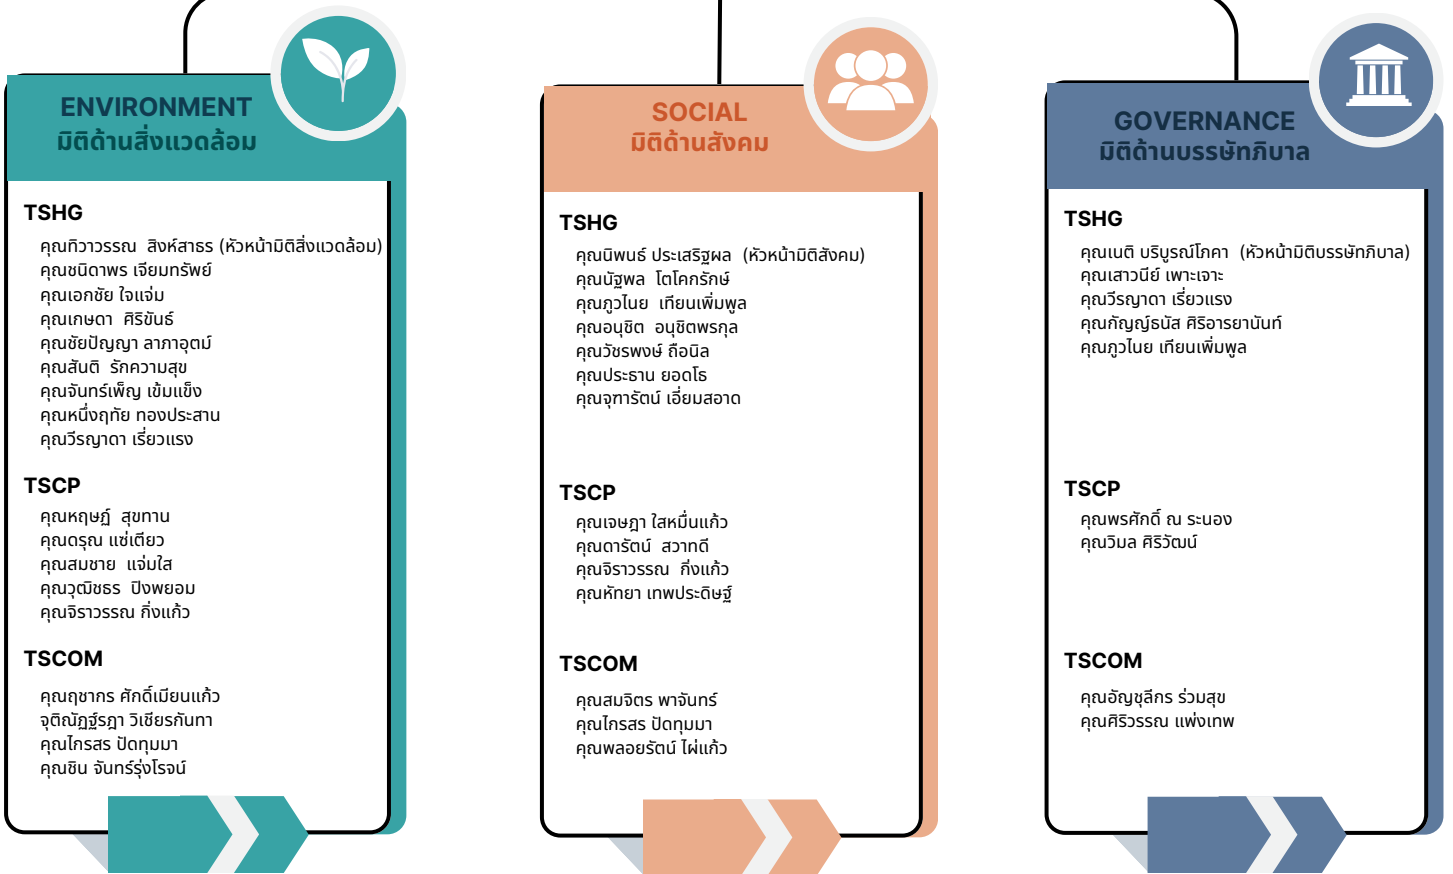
ENVIRONMENT
มิติด้านสิ่งแวดล้อม

TSHG
คุณทิวาวรรณ สิงห์สาธร (หัวหน้ามิติสิ่งแวดล้อม)
คุณชนิดาพร เจียมทรัพย์
คุณเอกชัย ใจแจ่ม
คุณเกษดา ศิริขันธ์
คุณชัยปัญญา ลาภาอุตม์
คุณสันติ รักความสุข
คุณจันทร์เพ็ญ เข้มแข็ง
คุณหนึ่งฤทัย ทองประสาน
คุณวีรญาดา เรี่ยวแรง

TSCP
คุณหฤษฎ์ สุขทาน
คุณดรุณ แซ่เตียว
คุณสมชาย แจ่มใส
คุณวุฒิชธร ปิงพยอม
คุณจิราวรรณ กิ่งแก้ว

TSCOM
คุณฤชากร ศักดิ์เมียนแก้ว
จุติณัฏฐ์รฐา วิเชียรกันทา
คุณไกรสร ปัดทุมมา
คุณชิน จันทร์รุ่งโรจน์

SOCIAL
มิติด้านสังคม

TSHG
คุณนิพนธ์ ประเสริฐผล (หัวหน้ามิติสังคม)
คุณณัฐพล โตโคกรักษ์
คุณภูวไนย เทียนเพิ่มพูล
คุณอนุชิต อนุชิตพรกุล
คุณวัชรพงษ์ ถือนิล
คุณประธาน ยอดไธ
คุณจุฑารัตน์ เอี่ยมสอาด

TSCP
คุณเจษฎา ใสหมื่นแก้ว
คุณดารัตน์ สวาทดี
คุณจิราวรรณ กิ่งแก้ว
คุณหักยา เทพประดิษฐ์

TSCOM
คุณสมจิตร พาจันทร์
คุณไกรสร ปัดทุมมา
คุณพลอยรัตน์ ไผ่แก้ว

GOVERNANCE
มิติด้านบรรษัทภิบาล

TSHG
คุณเนติ บริบูรณ์โภคา (หัวหน้ามิติบรรษัทภิบาล)
คุณเสาวนีย์ เพาะเจาะ
คุณวีรญาดา เรี่ยวแรง
คุณกัญญ์ธนัส ศิริอารยานันท์
คุณภูวไนย เทียนเพิ่มพูล

TSCP
คุณพรศักดิ์ ณ ระนอง
คุณวิมล ศิริวัฒน์

TSCOM
คุณอัญชุลีกร ร่วมสุข
คุณศิริวรรณ แพ่งเทพ